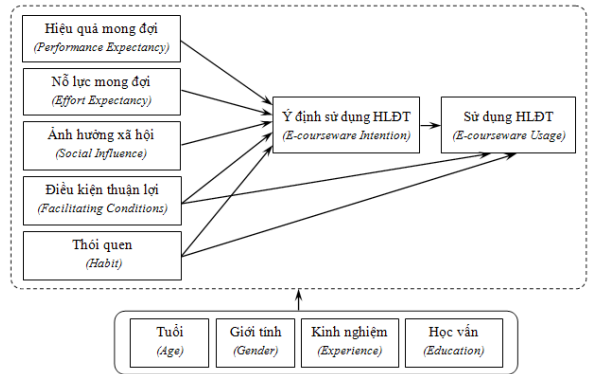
Hiệu quả mong đợi
(Performance Expectancy)

Nỗ lực mong đợi
(Effort Expectancy)

Ảnh hưởng xã hội
(Social Influence)

Điều kiện thuận lợi
(Facilitating Conditions)

Thói quen
(Habit)

Ý định sử dụng HLĐT
(E-courseware Intention)

Sử dụng HLĐT
(E-courseware Usage)

Tuổi
(Age)

Giới tính
(Gender)

Kinh nghiệm
(Experience)

Học vấn
(Education)